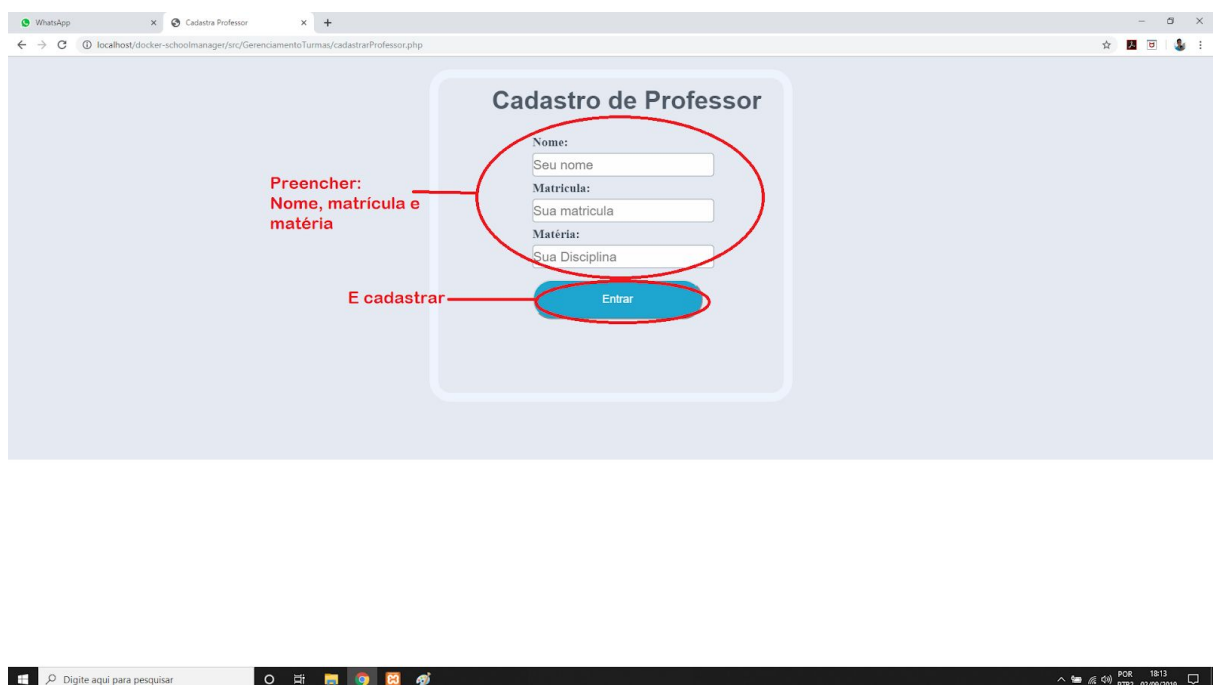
WhatsApp
Cadastra Professor
localhost/docker-schoolmanager/src/GerenciamentoTurmas/cadastrarProfessor.php

Cadastro de Professor

Nome:
Seu nome
Matricula:
Sua matricula
Matéria:
Sua Disciplina

Entrar

Preencher:
Nome, matrícula e matéria

E cadastrar

Digite aqui para pesquisar
POR PTB2 18:13 02/09/2019